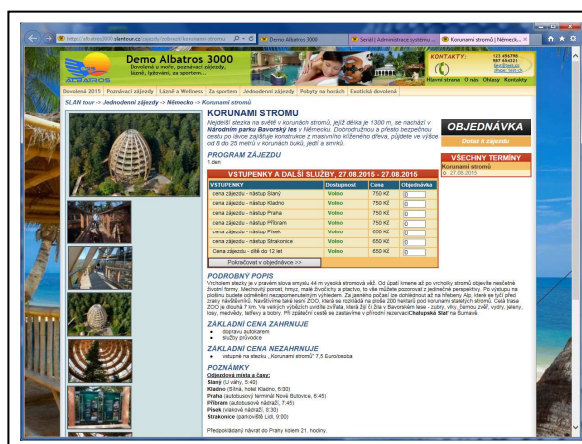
http://albatros3000.slantour.cz/zajezdy/zobrazit/koruny-stromu

Demo Albatros 3000

Seznam | Administrace systému

Korunami stromů | Německo

Demo Albatros 3000
Dovolená u moře, poznávací zájezdy, lázně, lyžování, za sportem...

ALBATROS

KONTAKTY:

Hlavní strana | O nás | Ohlasy | Kontakty

Dovolená 2015 | Poznávací zájezdy | Lázně a Wellness | Za sportem | Jednodenní zájezdy | Pobyty na horách | Exotická dovolená

SLAN tour -> Jednodenní zájezdy -> Německo -> Korunami stromů

KORUNAMI STROMU

Nejdelší stezka na světě v korunách stromů, jejíž délka je 1300 m, se nachází v Národním parku Bavorský les v Německu. Dobrodružnou a přesto bezpečnou cestu po úrovni zajištěné konstrukce z masivního křížového dřeva, půjdete ve výšce od 8 do 25 metrů v korunách buků, jedlí a smrků.

OBJEDNÁVKA
Dotaz k zájezdu

PROGRAM ZÁJEZDU
1 den

VŠECHNY TERMÍNY
Korunami stromů
27.08.2015

VSTUPENKY A DALŠÍ SLUŽBY, 27.08.2015 - 27.08.2015

| VSTUPENKY | Dostupnost | Cena | Objednávka |
|---|---|---|---|
| cena zájezdu - nástup Stará | Volno | 750 Kč | 0 |
| cena zájezdu - nástup Kladno | Volno | 750 Kč | 0 |
| cena zájezdu - nástup Praha | Volno | 750 Kč | 0 |
| cena zájezdu - nástup Příbram | Volno | 750 Kč | 0 |
| cena zájezdu - nástup Písek | Volno | 650 Kč | 0 |
| cena zájezdu - nástup Strakonice | Volno | 650 Kč | 0 |
| Cena zájezdu - dítě do 12 let | Volno | 650 Kč | 0 |

Pokračovat v objednávce >>

PODROBNÝ POPIS
Vrcholem stezky je v pravém slova smyslu 44 m vysoká stromová věž. Od úpatí lmene až po vrcholky stromů objevíte neséstné životní formy. Mechorosty porostí, hmyz, malé živočichy a ptáci, to vše můžete pozorovat z bezpečné. Po výstupu na plošinu budete odměněni nezapomenutelným výhledem. Za jasného počasí lze dohlédnout až na hřebeny Alp. Které se tyčí přes zasny národnímu. Návštěvníci také mohou navštívit ZOO, která se rozkládá na ploše 200 hektarů pod korunami stromů. Cesta touto ZOO je dlouhá 7 km. Ve velkých výbězích prožijí zvířata, která žijí či žila v Bavorském lese - zubry, vlky, šakaly, rysy, vydry, jeleny, losy, medvědy, tetřevy a bobry. Při zpáteční cestě se zastavíme v přírodní rezervaci Chalupská Slať na Šumavě.

ZÁKLADNÍ CENA ZAHRNUJE
dopravu autokarem
služby průvodce

ZÁKLADNÍ CENA NEZAHRNUJE
vstupné na stezku „Korunami stromů" 7,5 Euro/osoba

POZNÁMKY
Odjezdová místa a časy:
Slaný (U vány, 5:40)
Kladno (Sítná, hotel Kladno, 6:00)
Praha (autobusový terminál Nové Butovice, 6:45)
Příbram (autobusové nádraží, 7:45)
Písek (vlakové nádraží, 8:30)
Strakonice (parkoviště Lidl, 9:00)

Předpokládaný návrat do Prahy kolem 21. hodiny.